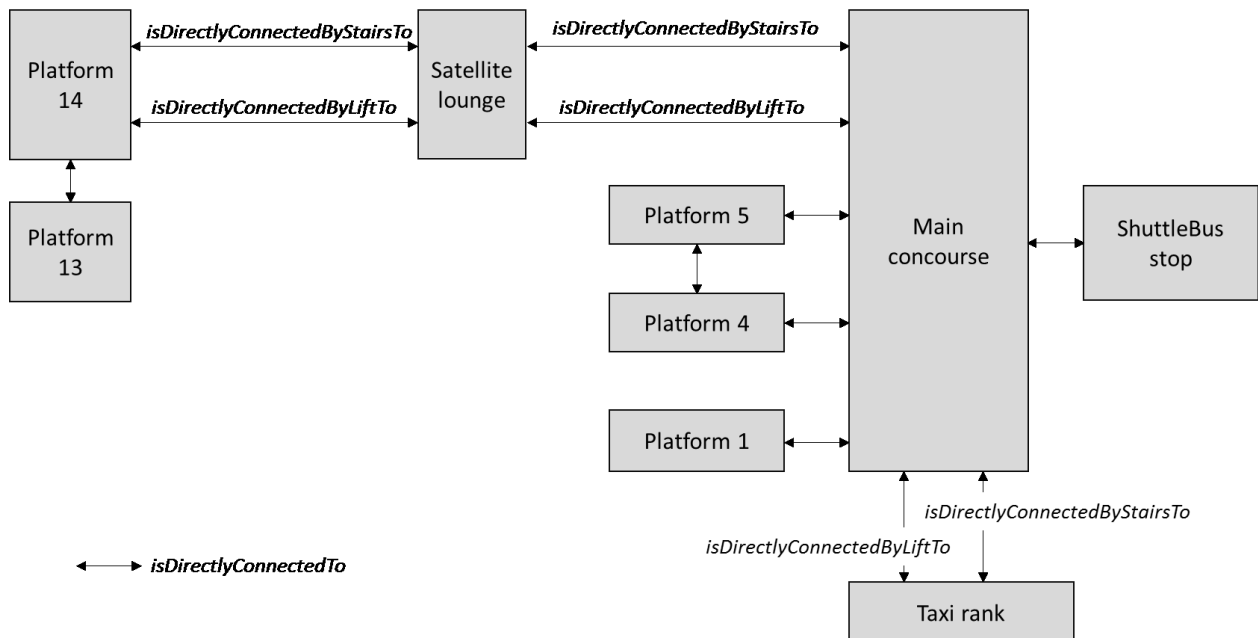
Platform 14

isDirectlyConnectedByStairsTo

isDirectlyConnectedByLiftTo

Satellite lounge

isDirectlyConnectedByStairsTo

isDirectlyConnectedByLiftTo

Main concourse

Platform 13

Platform 5

Platform 4

Platform 1

ShuttleBus stop

isDirectlyConnectedByStairsTo

isDirectlyConnectedByLiftTo

Taxi rank

isDirectlyConnectedTo